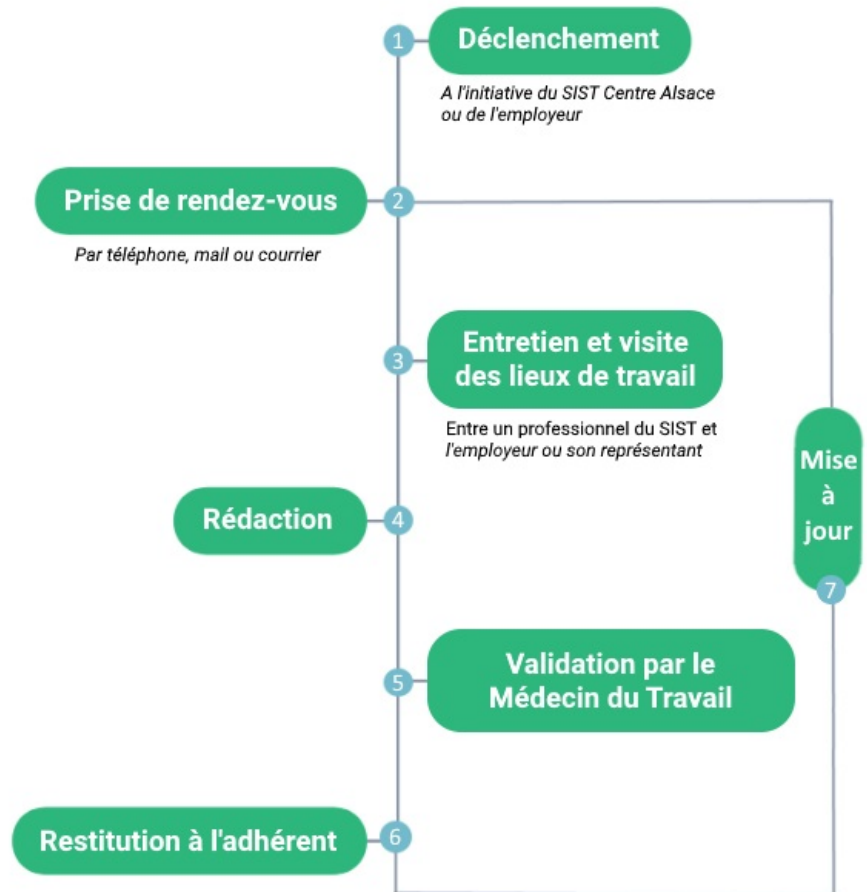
1 Déclenchement

A l'initiative du SIST Centre Alsace ou de l'employeur

Prise de rendez-vous 2

Par téléphone, mail ou courrier

3 Entretien et visite des lieux de travail

Entre un professionnel du SIST et l'employeur ou son représentant

Rédaction 4

5 Validation par le Médecin du Travail

Restitution à l'adhérent 6

Mise à jour 7